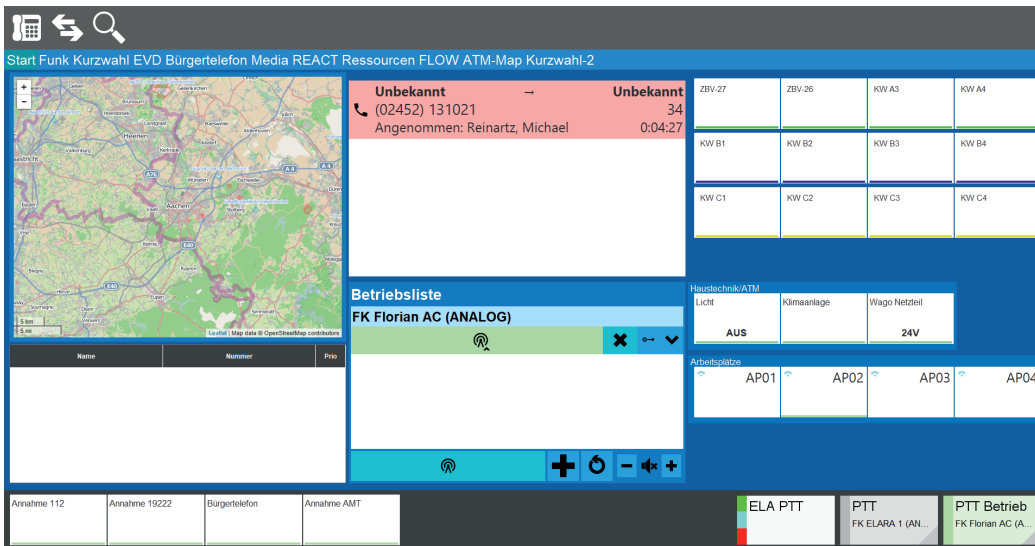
Start Funk Kurzwahl EVD Bürgertelefon Media REACT Ressourcen FLOW ATM-Map Kurzwahl-2

+
-

Heerlen
Aachen

5 km
5 mi
Leaflet | Map data © OpenStreetMap contributors

| Name | Nummer | Prio |
|---|---|---|

Unbekannt → Unbekannt
(02452) 131021 34
Angenommen: Reinartz, Michael 0:04:27

Betriebsliste
FK Florian AC (ANALOG)

ZBV-27
ZBV-26
KW A3
KW A4
KW B1
KW B2
KW B3
KW B4
KW C1
KW C2
KW C3
KW C4

Haustechnik/ATM
Licht
AUS
Klimaanlage
Wago Netzteil
24V

Arbeitsplätze
AP01
AP02
AP03
AP04

Annahme 112
Annahme 19222
Bürgertelefon
Annahme AMT

ELA PTT
PTT
FK ELARA 1 (AN...
PTT Betrieb
FK Florian AC (A...